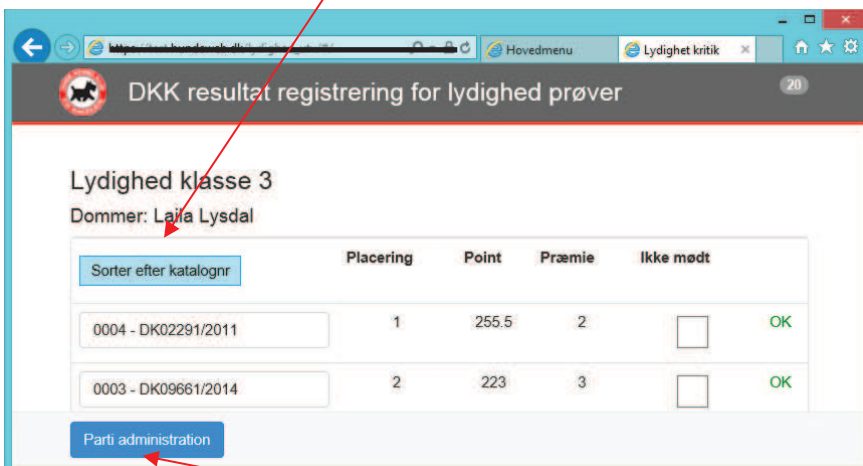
https://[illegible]

Hovedmenu

Lydighet kritik ×

DKK resultat registrering for lydighed prøver

20

Lydighed klasse 3

Dommer: Laila Lysdal

| Sorter efter katalognr | Placering | Point | Præmie | Ikke mødt | |
|---|---|---|---|---|---|
| 0004 - DK02291/2011 | 1 | 255.5 | 2 | | OK |
| 0003 - DK09661/2014 | 2 | 223 | 3 | | OK |

Parti administration